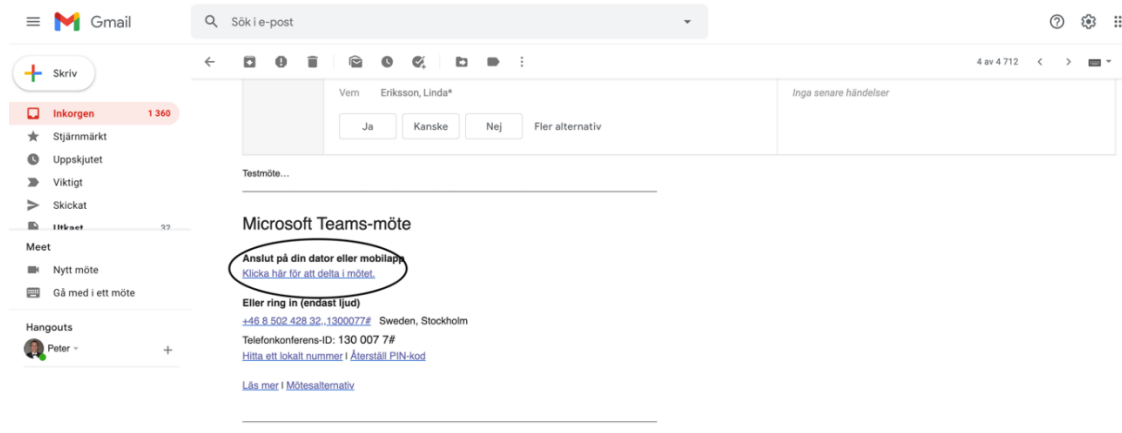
Gmail

Sök i e-post

Skriv

Inkorgen 1 360
Stjärnmärkt
Uppskjutet
Viktigt
Skickat
Utkast 32

Meet
Nytt möte
Gå med i ett möte

Hangouts
Peter

4 av 4 712

Vem Eriksson, Linda*

Ja Kanske Nej Fler alternativ

Inga senare händelser

Testmöte…

Microsoft Teams-möte

Anslut på din dator eller mobilapp
Klicka här för att delta i mötet.

Eller ring in (endast ljud)
+46 8 502 428 32,,1300077# Sweden, Stockholm

Telefonkonferens-ID: 130 007 7#
Hitta ett lokalt nummer | Återställ PIN-kod

Läs mer | Mötesalternativ